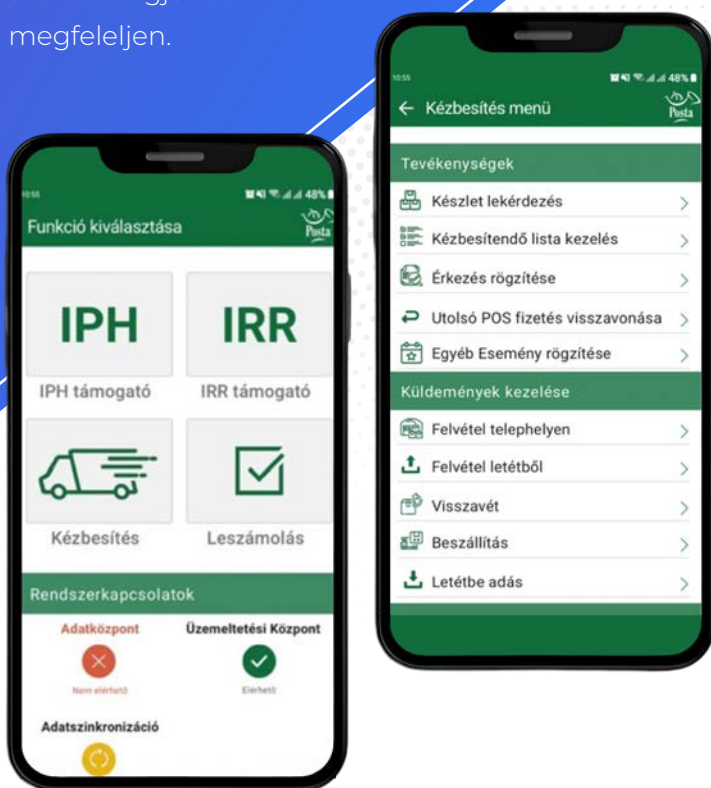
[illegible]
megfeleljen.

10:55
48%
← Kézbesítés menü
Posta
Tevékenységek
Készlet lekérdezés
Kézbesítendő lista kezelés
Érkezés rögzítése
Utolsó POS fizetés visszavonása
Egyéb Esemény rögzítése
Küldemények kezelése
Felvétel telephelyen
Felvétel letétből
Visszavét
Beszállítás
Letétbe adás

10:55
48%
Funkció kiválasztása
Posta
IPH
IPH támogató
IRR
IRR támogató
Kézbesítés
Leszámolás
Rendszerkapcsolatok
Adatközpont
Nem elérhető
Üzemeltetési Központ
Elérhető
Adatszinkronizáció